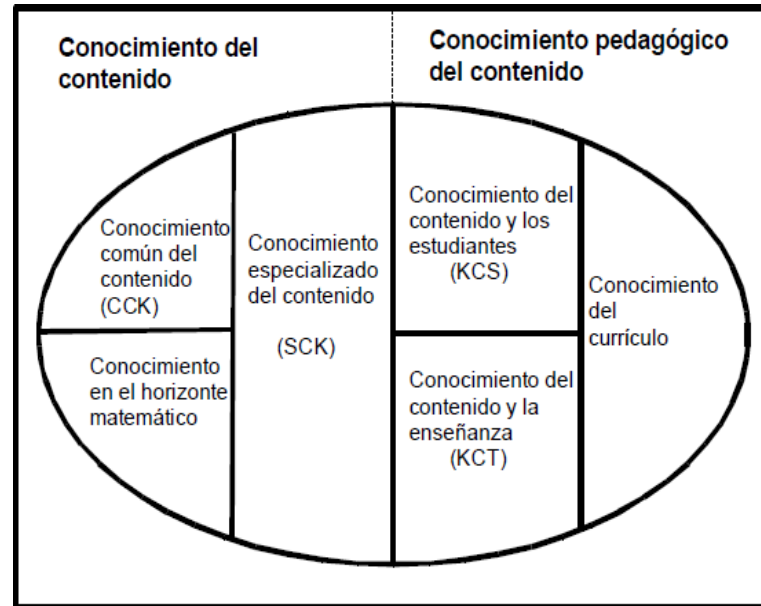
Conocimiento del contenido

Conocimiento pedagógico del contenido

Conocimiento común del contenido (CCK)

Conocimiento en el horizonte matemático

Conocimiento especializado del contenido (SCK)

Conocimiento del contenido y los estudiantes (KCS)

Conocimiento del contenido y la enseñanza (KCT)

Conocimiento del currículo